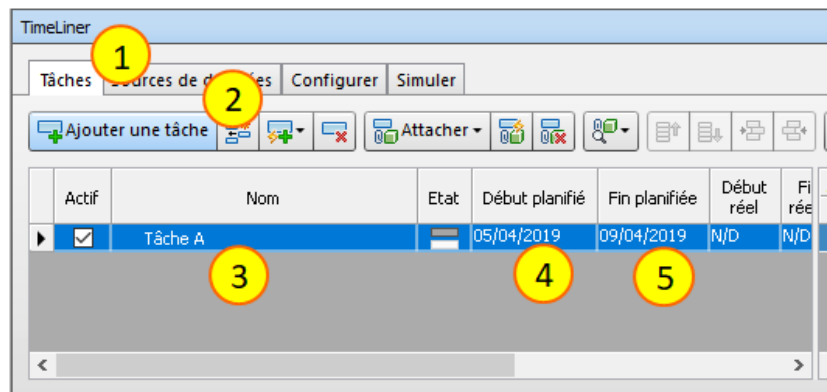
TimeLiner

1

Tâches | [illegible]ources de d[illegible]es | Configurer | Simuler

2

Ajouter une tâche | Attacher

| | Actif | Nom | Etat | Début planifié | Fin planifiée | Début réel | Fi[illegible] ré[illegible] |
|---|---|---|---|---|---|---|---|
| ▶ | ☑ | Tâche A | | 05/04/2019 | 09/04/2019 | N/D | N/D |

3

4

5